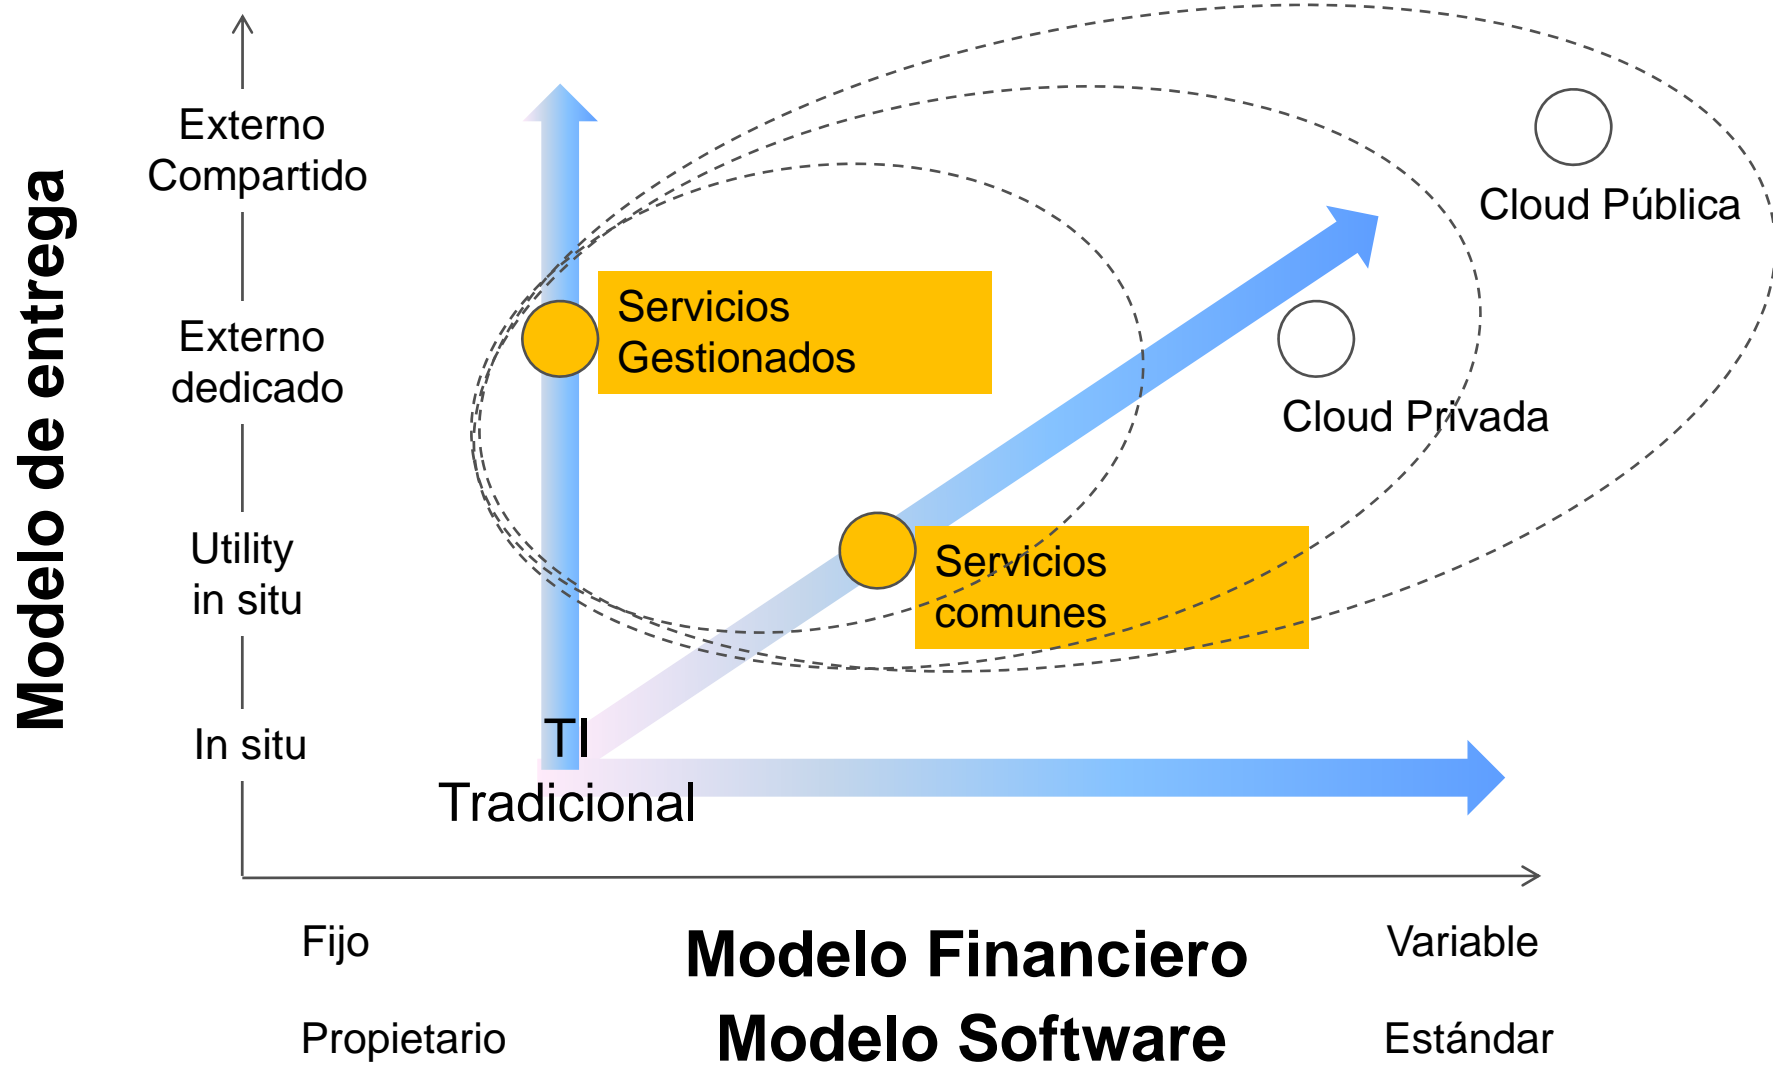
Modelo de entrega

Externo Compartido

Externo dedicado

Utility in situ

In situ

Servicios Gestionados

Cloud Pública

Cloud Privada

Servicios comunes

TI Tradicional

Fijo

Modelo Financiero

Variable

Propietario

Modelo Software

Estándar